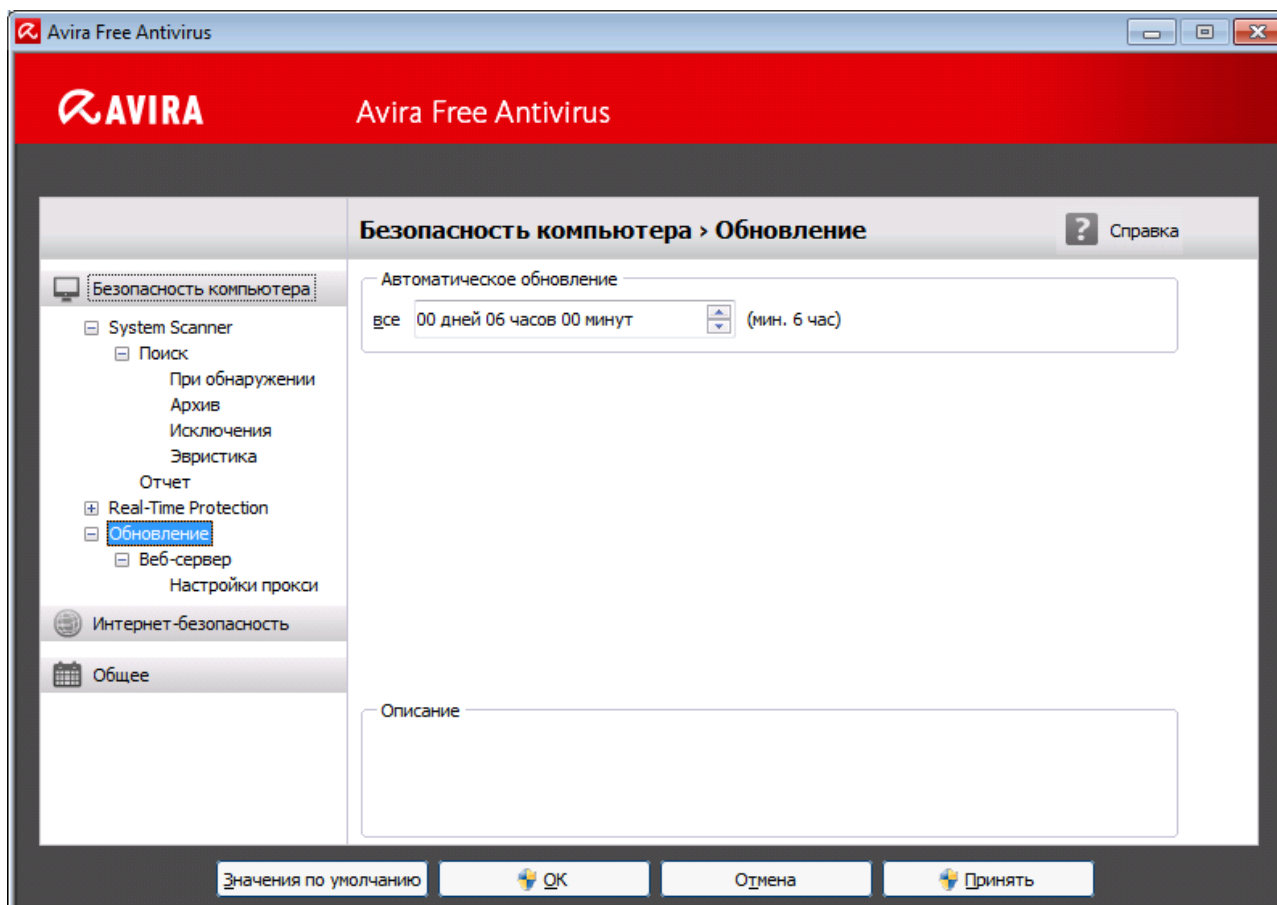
Avira Free Antivirus

AVIRA Avira Free Antivirus

Безопасность компьютера › Обновление

Справка

Безопасность компьютера
System Scanner
Поиск
При обнаружении
Архив
Исключения
Эвристика
Отчет
Real-Time Protection
Обновление
Веб-сервер
Настройки прокси

Интернет-безопасность

Общее

Автоматическое обновление
все 00 дней 06 часов 00 минут (мин. 6 час)

Описание

Значения по умолчанию
OK
Отмена
Принять